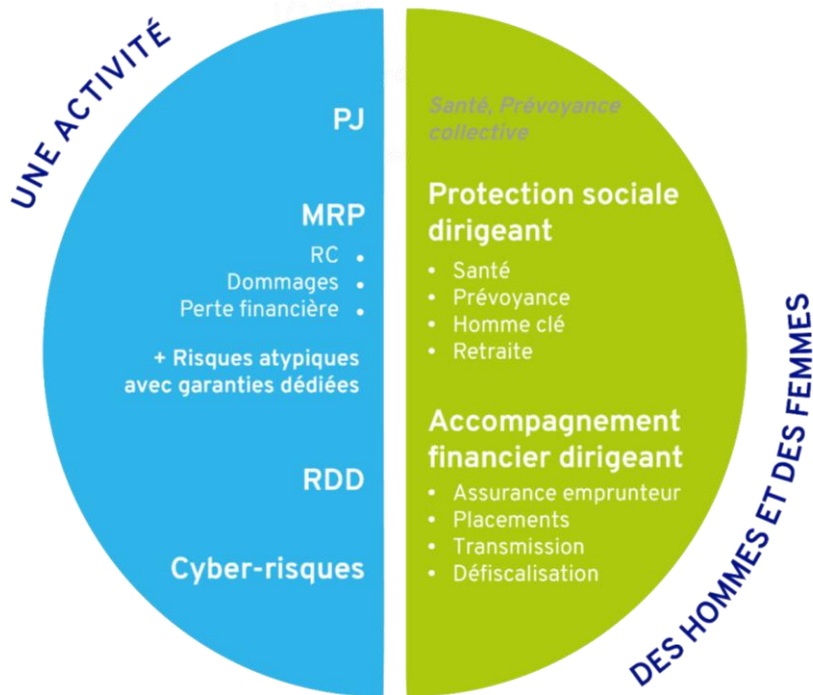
UNE ACTIVITÉ

PJ

MRP

RC •
Dommages •
Perte financière •

+ Risques atypiques avec garanties dédiées

RDD

Cyber-risques

Santé, Prévoyance collective

Protection sociale dirigeant

• Santé
• Prévoyance
• Homme clé
• Retraite

Accompagnement financier dirigeant

• Assurance emprunteur
• Placements
• Transmission
• Défiscalisation

DES HOMMES ET DES FEMMES